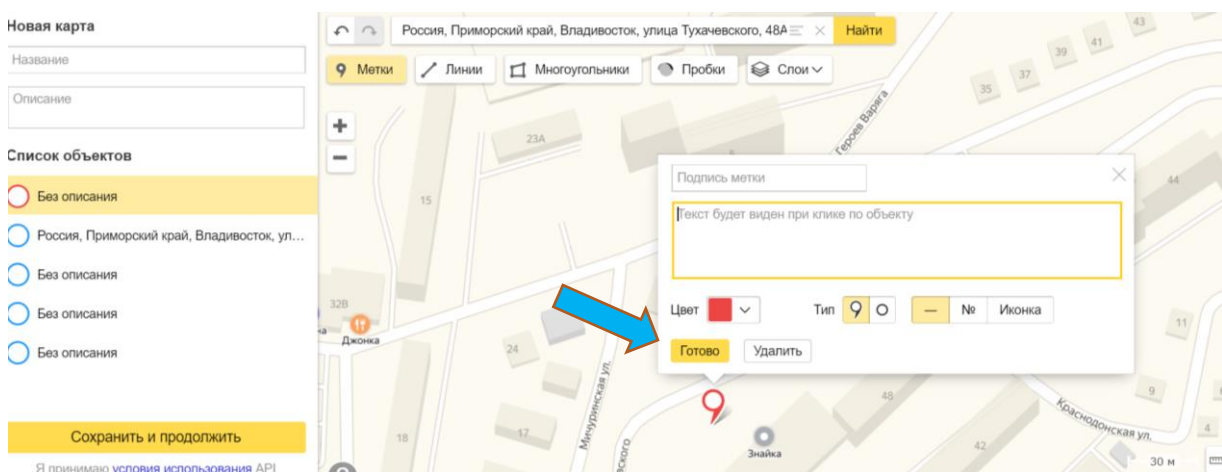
Новая карта

Название

Описание

Список объектов

Без описания

Россия, Приморский край, Владивосток, ул...

Без описания

Без описания

Без описания

Сохранить и продолжить

Я принимаю условия использования API

Россия, Приморский край, Владивосток, улица Тухачевского, 48А

Найти

Метки

Линии

Многоугольники

Пробки

Слои

Подпись метки

Текст будет виден при клике по объекту

Цвет

Тип

№

Иконка

Готово

Удалить

43

41

39

37

35

23А

Героев Варяга

44

15

32В

Джонка

24

Мичуринская ул.

11

9

48

Краснодонская ул.

18

17

42

Знайка

30 м